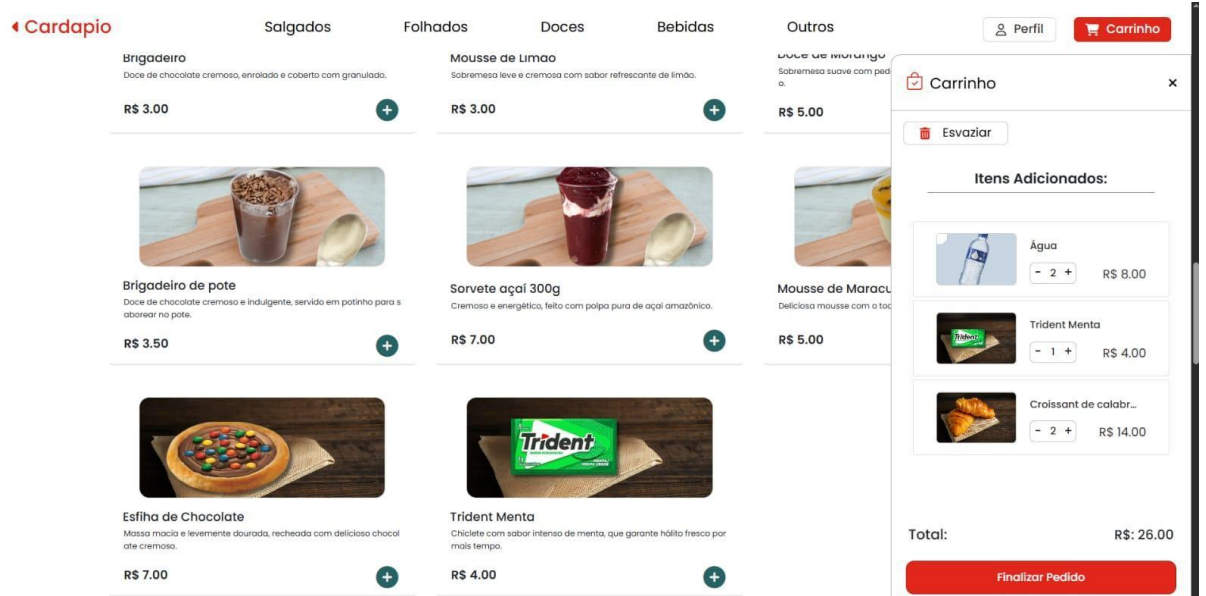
Cardapio

Salgados Folhados Doces Bebidas Outros

Perfil Carrinho

Brigadeiro
Doce de chocolate cremoso, enrolado e coberto com granulado.
R$ 3.00

Mousse de Limão
Sobremesa leve e cremosa com sabor refrescante de limão.
R$ 3.00

Doce de Morango
Sobremesa suave com ped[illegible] o.
R$ 5.00

Brigadeiro de pote
Doce de chocolate cremoso e indulgente, servido em potinho para saborear no pote.
R$ 3.50

Sorvete açaí 300g
Cremoso e energético, feito com polpa pura de açaí amazônico.
R$ 7.00

Mousse de Maracu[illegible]
Deliciosa mousse com o to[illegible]
R$ 5.00

Esfiha de Chocolate
Massa macia e levemente dourada, recheada com delicioso chocolate cremoso.
R$ 7.00

Trident Menta
Chiclete com sabor intenso de menta, que garante hálito fresco por mais tempo.
R$ 4.00

Trident

Carrinho ×

Esvaziar

Itens Adicionados:

Água
- 2 +
R$ 8.00

Trident Menta
- 1 +
R$ 4.00

Croissant de calabr...
- 2 +
R$ 14.00

Total: R$: 26.00

Finalizar Pedido